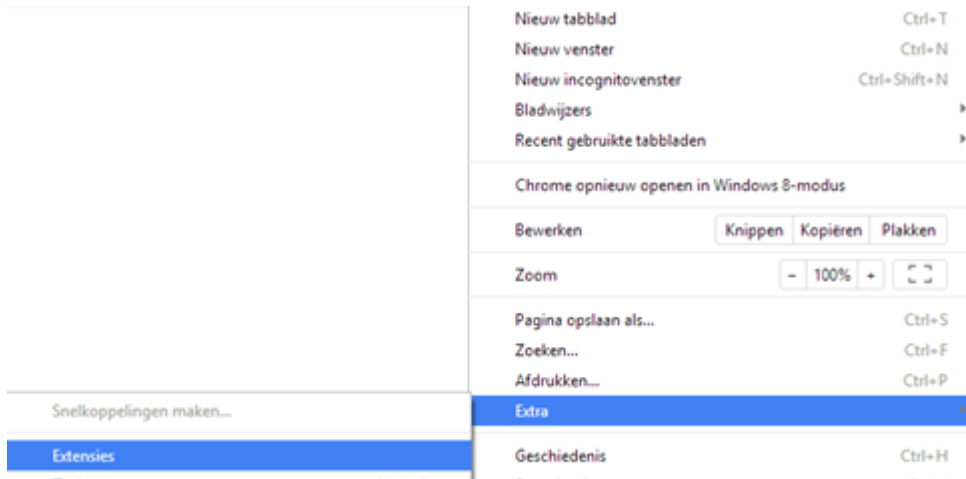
Nieuw tabblad Ctrl+T
Nieuw venster Ctrl+N
Nieuw incognitovenster Ctrl+Shift+N
Bladwijzers
Recent gebruikte tabbladen

Chrome opnieuw openen in Windows 8-modus

Bewerken Knippen Kopiëren Plakken

Zoom - 100% +

Pagina opslaan als... Ctrl+S
Zoeken... Ctrl+F
Afdrukken... Ctrl+P
Extra

Geschiedenis Ctrl+H

Snelkoppelingen maken...

Extensies